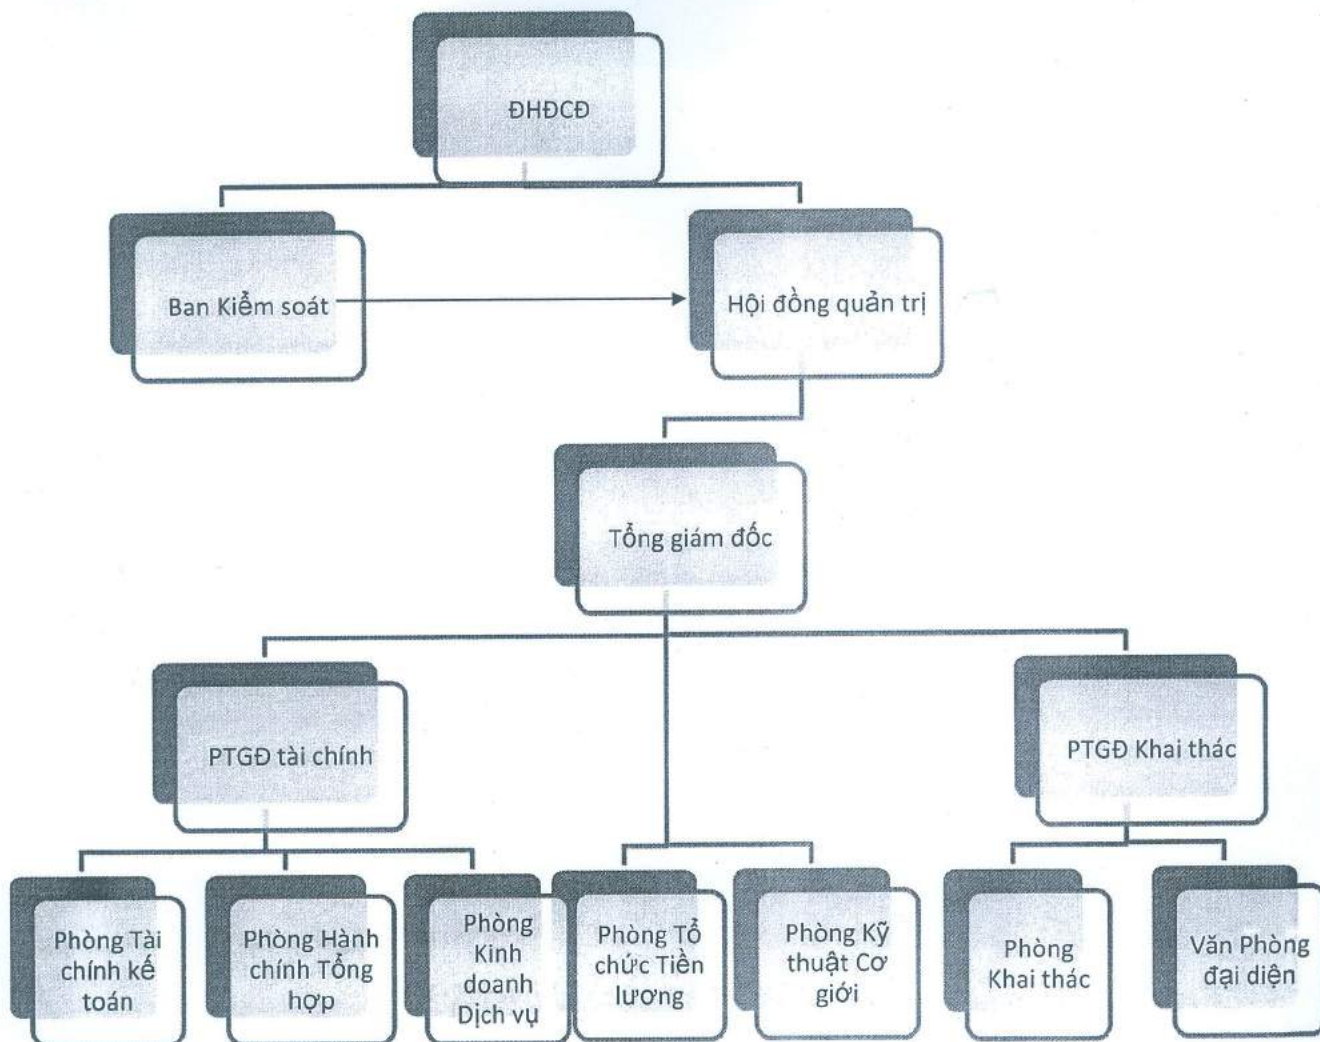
ĐHĐCĐ

Ban Kiểm soát

Hội đồng quản trị

Tổng giám đốc

PTGĐ tài chính

PTGĐ Khai thác

Phòng Tài chính kế toán

Phòng Hành chính Tổng hợp

Phòng Kinh doanh Dịch vụ

Phòng Tổ chức Tiền lương

Phòng Kỹ thuật Cơ giới

Phòng Khai thác

Văn Phòng đại diện